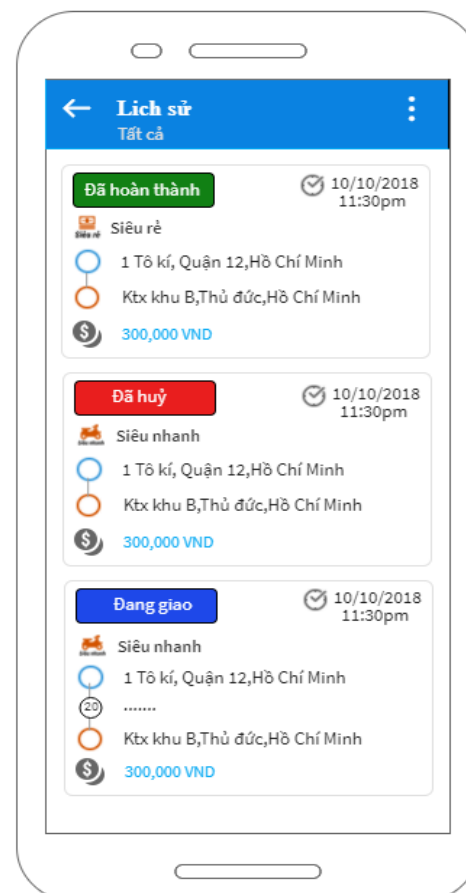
Lịch sử
Tất cả

Đã hoàn thành
10/10/2018
11:30pm
Siêu rẻ
Siêu rẻ
1 Tô kí, Quận 12,Hồ Chí Minh
Ktx khu B,Thủ đức,Hồ Chí Minh
300,000 VND

Đã huỷ
10/10/2018
11:30pm
Siêu nhanh
1 Tô kí, Quận 12,Hồ Chí Minh
Ktx khu B,Thủ đức,Hồ Chí Minh
300,000 VND

Đang giao
10/10/2018
11:30pm
Siêu nhanh
1 Tô kí, Quận 12,Hồ Chí Minh
20
.......
Ktx khu B,Thủ đức,Hồ Chí Minh
300,000 VND